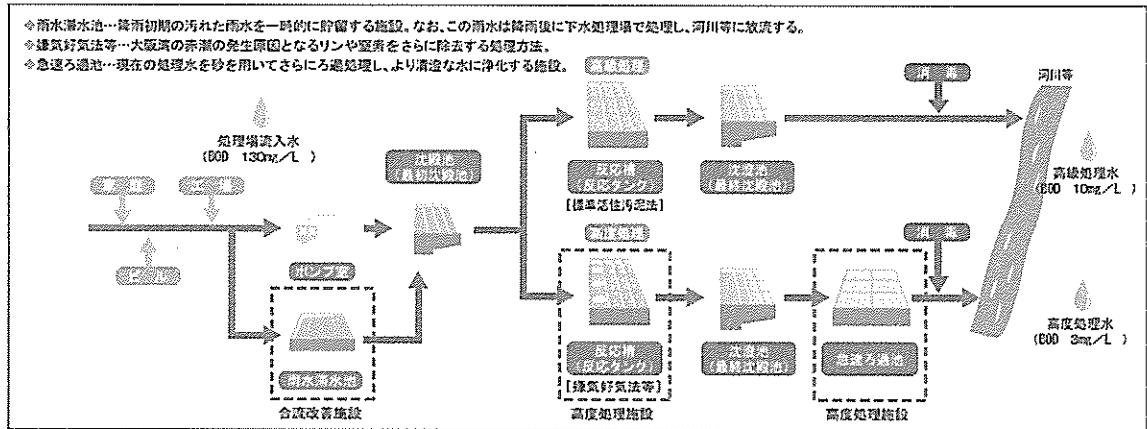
※雨水滞水池…降雨初期の汚れた雨水を一時的に貯留する施設。なお、この雨水は降雨後に下水処理場で処理し、河川等に放流する。
※嫌気好気法等…大阪湾の赤潮の発生原因となるリンや窒素をさらに除去する処理方法。
※急速ろ過池…現在の処理水を砂を用いてさらにろ過処理し、より清澄な水に浄化する施設。

処理場流入水
(BOD 130mg/L)

家庭
工場
ビル

ポンプ室

雨水滞水池
合流改善施設

沈殿池
(最初沈殿池)

高級処理
反応槽
(反応タンク)
[標準活性汚泥法]

沈殿池
(最終沈殿池)

消毒

河川等

高級処理水
(BOD 10mg/L)

高度処理
反応槽
(反応タンク)
[嫌気好気法等]
高度処理施設

沈殿池
(最終沈殿池)

急速ろ過池
高度処理施設

消毒

高度処理水
(BOD 3mg/L)